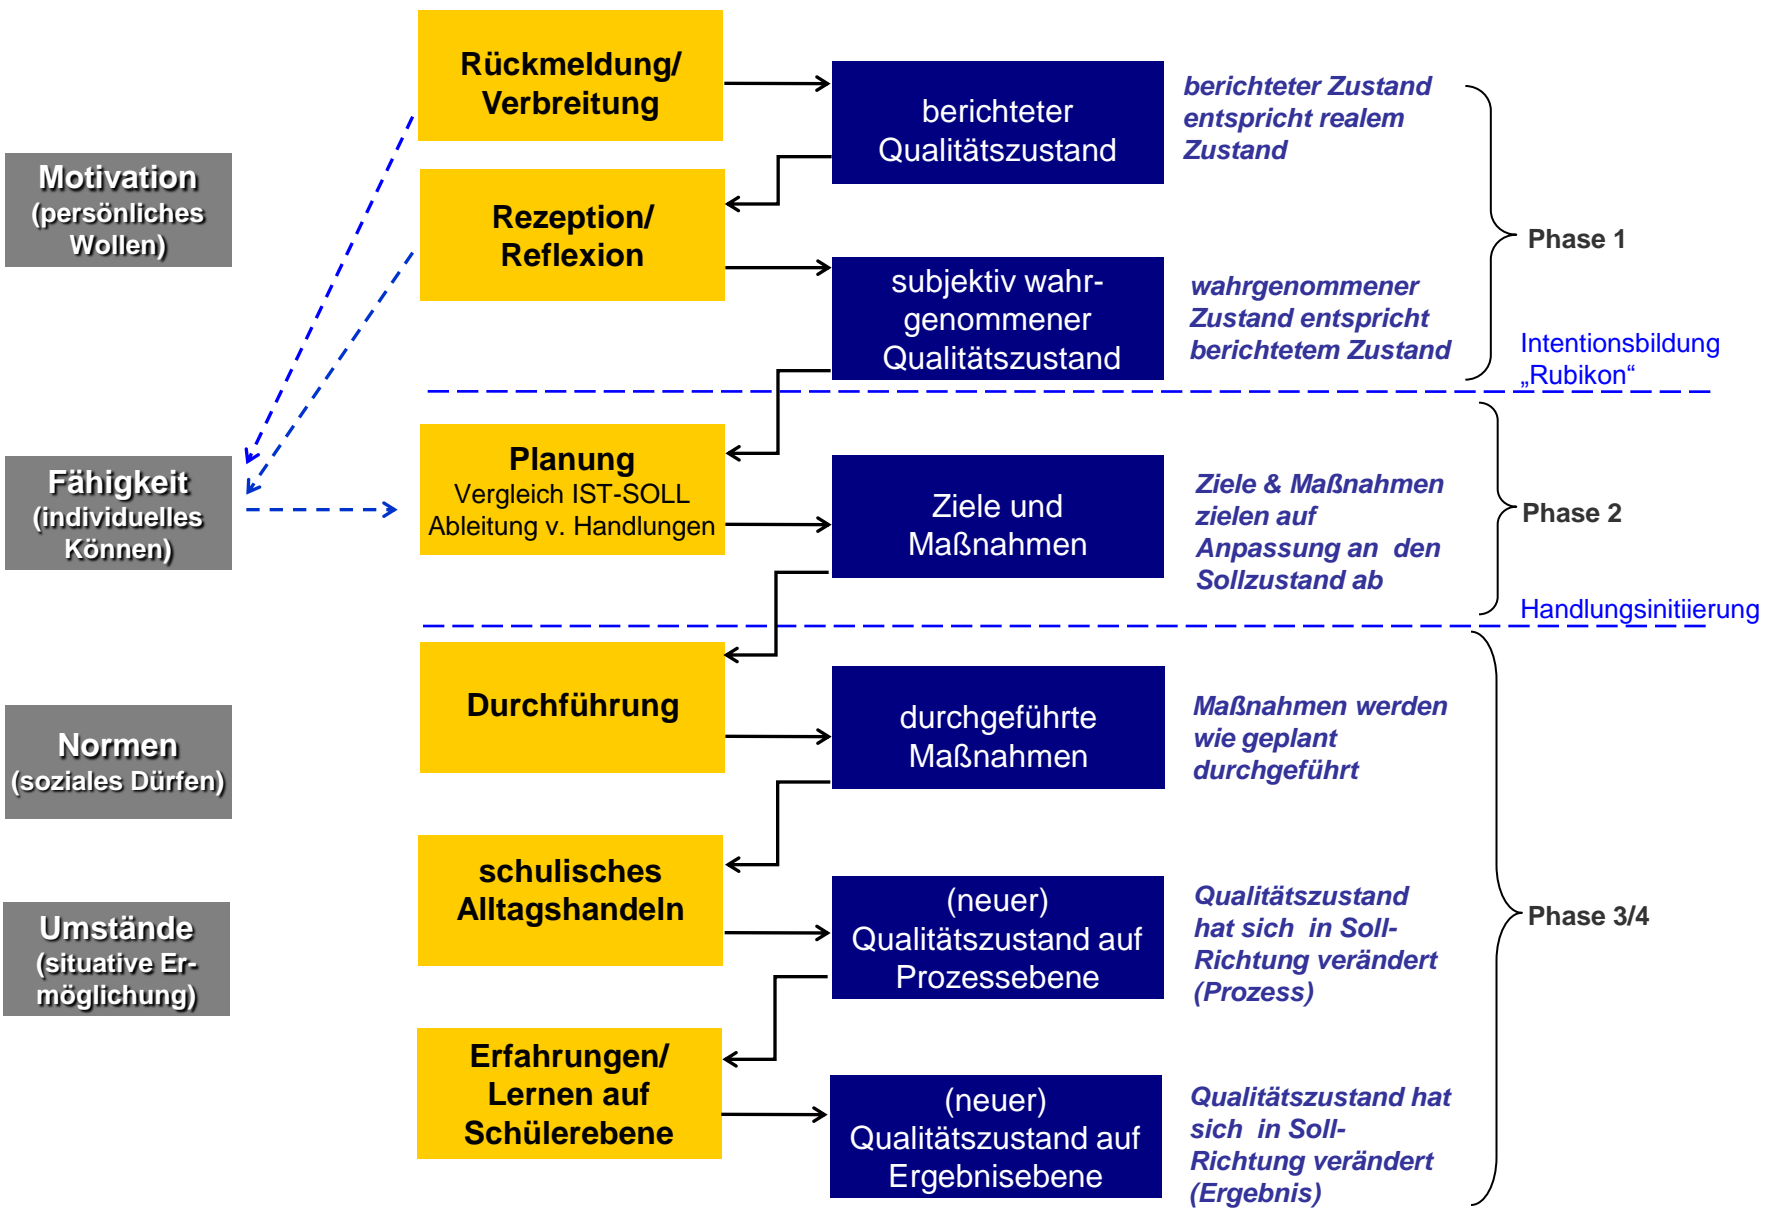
Motivation (persönliches Wollen)

Fähigkeit (individuelles Können)

Normen (soziales Dürfen)

Umstände (situative Ermöglichung)

Rückmeldung/ Verbreitung

berichteter Qualitätszustand

berichteter Zustand entspricht realem Zustand

Rezeption/ Reflexion

subjektiv wahrgenommener Qualitätszustand

wahrgenommener Zustand entspricht berichtetem Zustand

Phase 1

Intentionsbildung „Rubikon"

Planung
Vergleich IST-SOLL
Ableitung v. Handlungen

Ziele und Maßnahmen

Ziele & Maßnahmen zielen auf Anpassung an den Sollzustand ab

Phase 2

Handlungsinitiierung

Durchführung

durchgeführte Maßnahmen

Maßnahmen werden wie geplant durchgeführt

schulisches Alltagshandeln

(neuer) Qualitätszustand auf Prozessebene

Qualitätszustand hat sich in Soll-Richtung verändert (Prozess)

Phase 3/4

Erfahrungen/ Lernen auf Schülerebene

(neuer) Qualitätszustand auf Ergebnisebene

Qualitätszustand hat sich in Soll-Richtung verändert (Ergebnis)